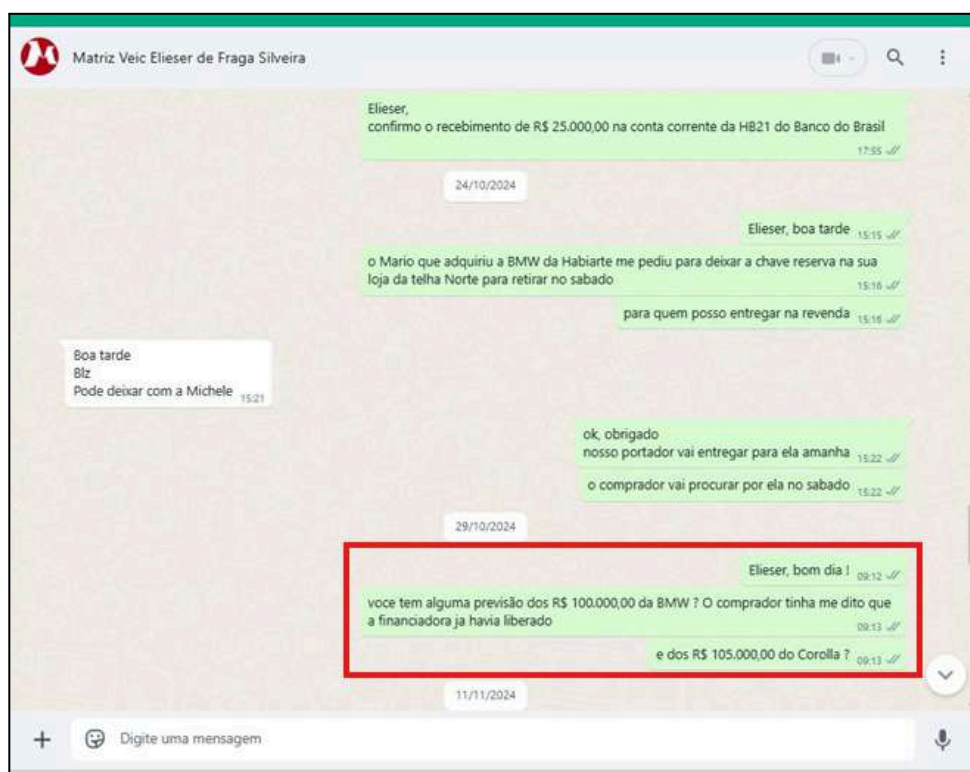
Matriz Veic Elieser de Fraga Silveira

Elieser,
confirmo o recebimento de R$ 25.000,00 na conta corrente da HB21 do Banco do Brasil
17:55

24/10/2024

Elieser, boa tarde 15:15

o Mario que adquiriu a BMW da Habiarte me pediu para deixar a chave reserva na sua loja da telha Norte para retirar no sabado 15:16

para quem posso entregar na revenda 15:16

Boa tarde
Blz
Pode deixar com a Michele 15:21

ok, obrigado
nosso portador vai entregar para ela amanha 15:22

o comprador vai procurar por ela no sabado 15:22

29/10/2024

Elieser, bom dia ! 09:12

voce tem alguma previsão dos R$ 100.000,00 da BMW ? O comprador tinha me dito que a financiadora ja havia liberado 09:13

e dos R$ 105.000,00 do Corolla ? 09:13

11/11/2024

Digite uma mensagem